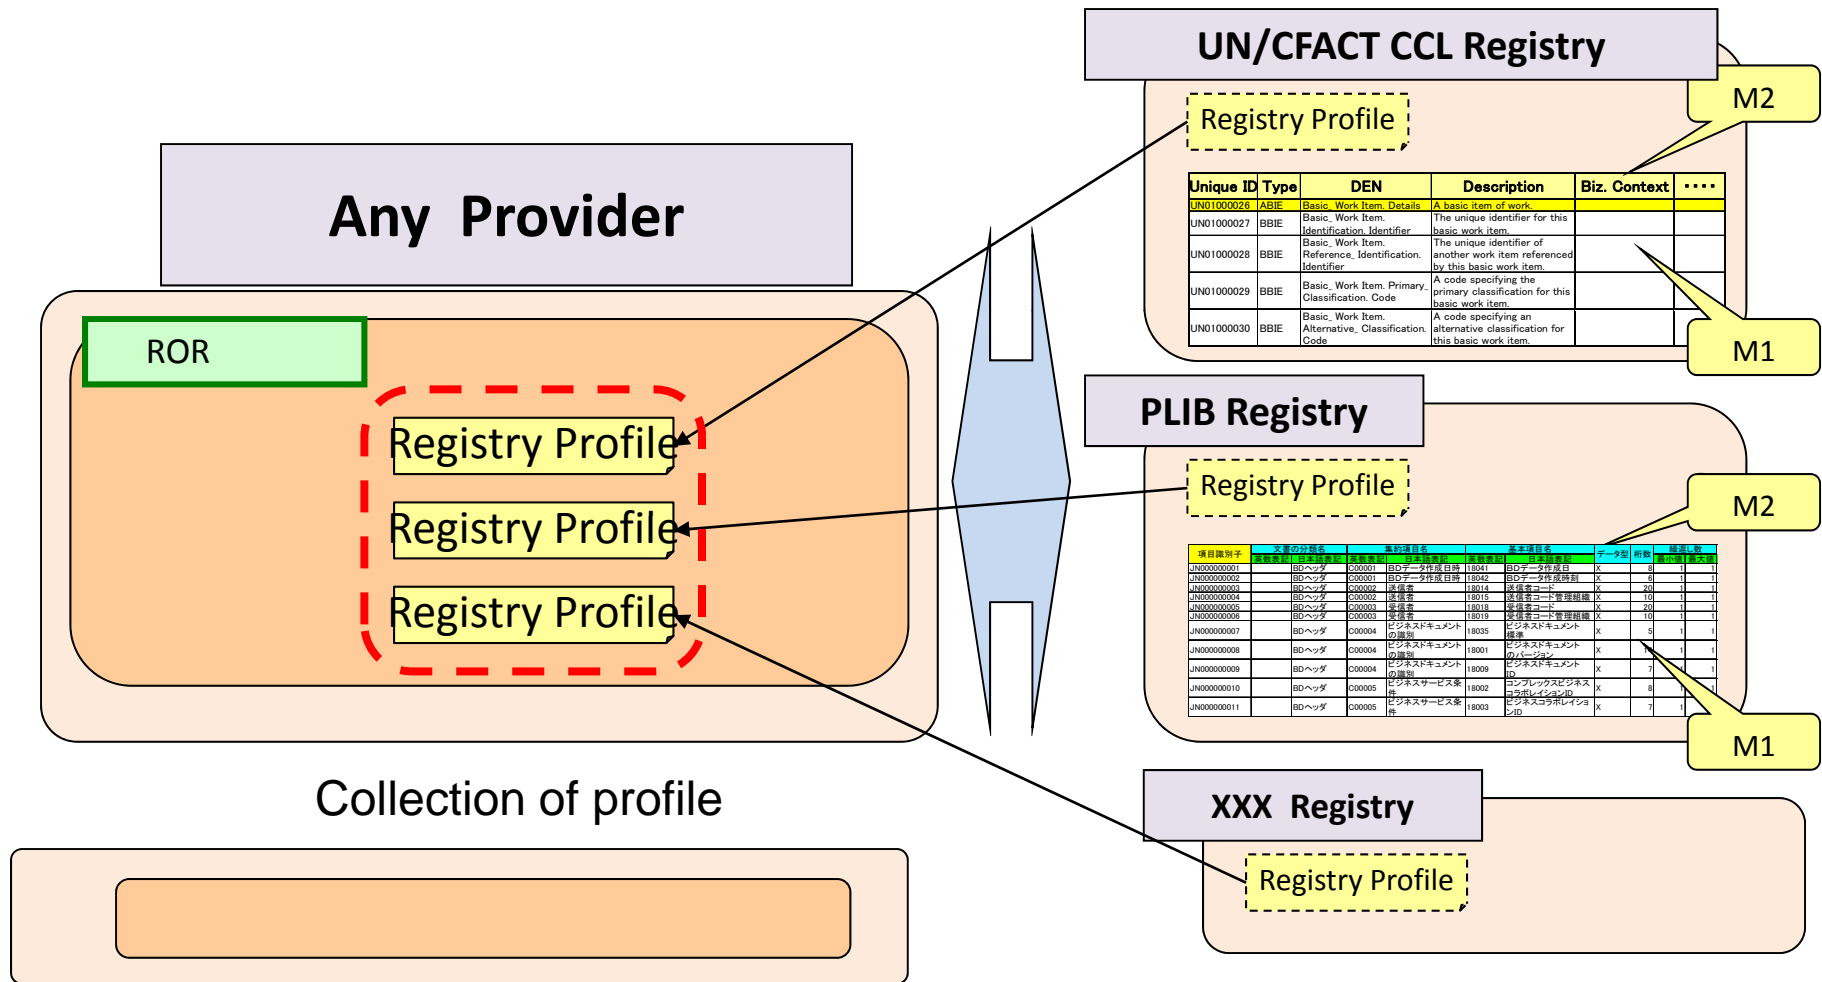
UN/CFACT CCL Registry

Registry Profile

M2

| Unique ID | Type | DEN | Description | Biz. Context | ・・・・ |
|---|---|---|---|---|---|
| UN01000026 | ABIE | Basic. Work Item. Details | A basic item of work. | | |
| UN01000027 | BBIE | Basic. Work Item. Identification. Identifier | The unique identifier for this basic work item. | | |
| UN01000028 | BBIE | Basic. Work Item. Reference. Identification. Identifier | The unique identifier of another work item referenced by this basic work item. | | |
| UN01000029 | BBIE | Basic. Work Item. Primary. Classification. Code | A code specifying the primary classification for this basic work item. | | |
| UN01000030 | BBIE | Basic. Work Item. Alternative. Classification. Code | A code specifying an alternative classification for this basic work item. | | |

M1

Any Provider

ROR

Registry Profile

Registry Profile

Registry Profile

PLIB Registry

Registry Profile

M2

| 項目識別子 | 文書の分類名 | | 集約項目名 | | 基本項目名 | | データ型 | 桁数 | 繰返し数 | |
|---|---|---|---|---|---|---|---|---|---|---|
| | 英数表記 | 日本語表記 | 英数表記 | 日本語表記 | 英数表記 | 日本語表記 | | | 最小値 | 最大値 |
| JN000000001 | | BDヘッダ | C00001 | BDデータ作成日時 | 18041 | BDデータ作成日 | X | 8 | 1 | 1 |
| JN000000002 | | BDヘッダ | C00001 | BDデータ作成日時 | 18042 | BDデータ作成時刻 | X | 6 | 1 | 1 |
| JN000000003 | | BDヘッダ | C00002 | 送信者 | 18014 | 送信者コード | X | 20 | 1 | 1 |
| JN000000004 | | BDヘッダ | C00002 | 送信者 | 18015 | 送信者コード管理組織 | X | 10 | 1 | 1 |
| JN000000005 | | BDヘッダ | C00003 | 受信者 | 18018 | 受信者コード | X | 20 | 1 | 1 |
| JN000000006 | | BDヘッダ | C00003 | 受信者 | 18019 | 受信者コード管理組織 | X | 10 | 1 | 1 |
| JN000000007 | | BDヘッダ | C00004 | ビジネスドキュメントの識別 | 18035 | ビジネスドキュメント標準 | X | 5 | 1 | 1 |
| JN000000008 | | BDヘッダ | C00004 | ビジネスドキュメントの識別 | 18001 | ビジネスドキュメントのバージョン | X | 10 | 1 | 1 |
| JN000000009 | | BDヘッダ | C00004 | ビジネスドキュメントの識別 | 18009 | ビジネスドキュメントID | X | 7 | 1 | 1 |
| JN000000010 | | BDヘッダ | C00005 | ビジネスサービス条件 | 18002 | コンプレックスビジネスコラボレイションID | X | 8 | 1 | 1 |
| JN000000011 | | BDヘッダ | C00005 | ビジネスサービス条件 | 18003 | ビジネスコラボレイションID | X | 7 | 1 | 1 |

M1

Collection of profile

XXX Registry

Registry Profile